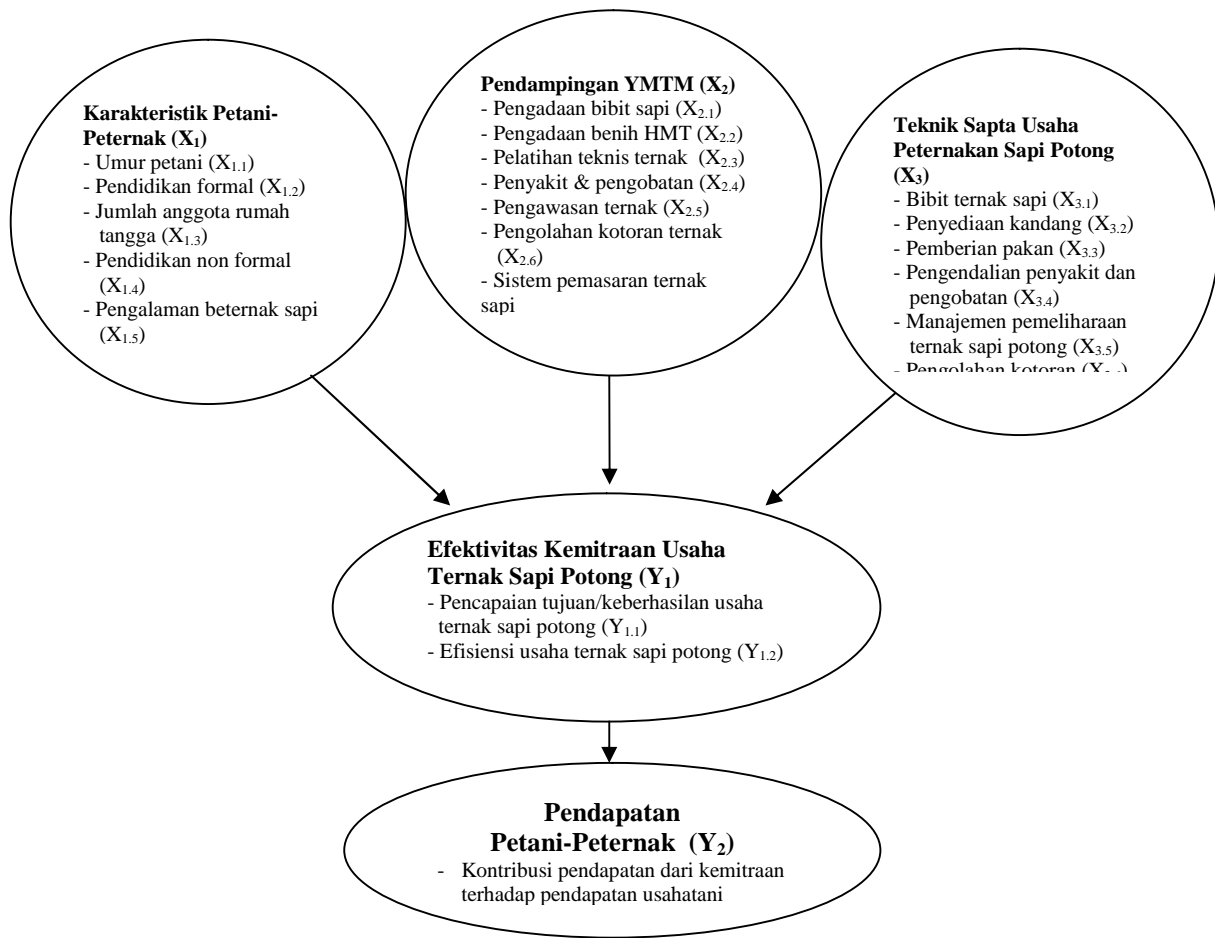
Karakteristik Petani-Peternak ($X_1$)
- Umur petani ($X_{1.1}$)
- Pendidikan formal ($X_{1.2}$)
- Jumlah anggota rumah tangga ($X_{1.3}$)
- Pendidikan non formal ($X_{1.4}$)
- Pengalaman beternak sapi ($X_{1.5}$)

Pendampingan YMTM ($X_2$)
- Pengadaan bibit sapi ($X_{2.1}$)
- Pengadaan benih HMT ($X_{2.2}$)
- Pelatihan teknis ternak ($X_{2.3}$)
- Penyakit & pengobatan ($X_{2.4}$)
- Pengawasan ternak ($X_{2.5}$)
- Pengolahan kotoran ternak ($X_{2.6}$)
- Sistem pemasaran ternak sapi

Teknik Sapta Usaha Peternakan Sapi Potong ($X_3$)
- Bibit ternak sapi ($X_{3.1}$)
- Penyediaan kandang ($X_{3.2}$)
- Pemberian pakan ($X_{3.3}$)
- Pengendalian penyakit dan pengobatan ($X_{3.4}$)
- Manajemen pemeliharaan ternak sapi potong ($X_{3.5}$)
- Pengolahan kotoran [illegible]

Efektivitas Kemitraan Usaha Ternak Sapi Potong ($Y_1$)
- Pencapaian tujuan/keberhasilan usaha ternak sapi potong ($Y_{1.1}$)
- Efisiensi usaha ternak sapi potong ($Y_{1.2}$)

Pendapatan Petani-Peternak ($Y_2$)
- Kontribusi pendapatan dari kemitraan terhadap pendapatan usahatani